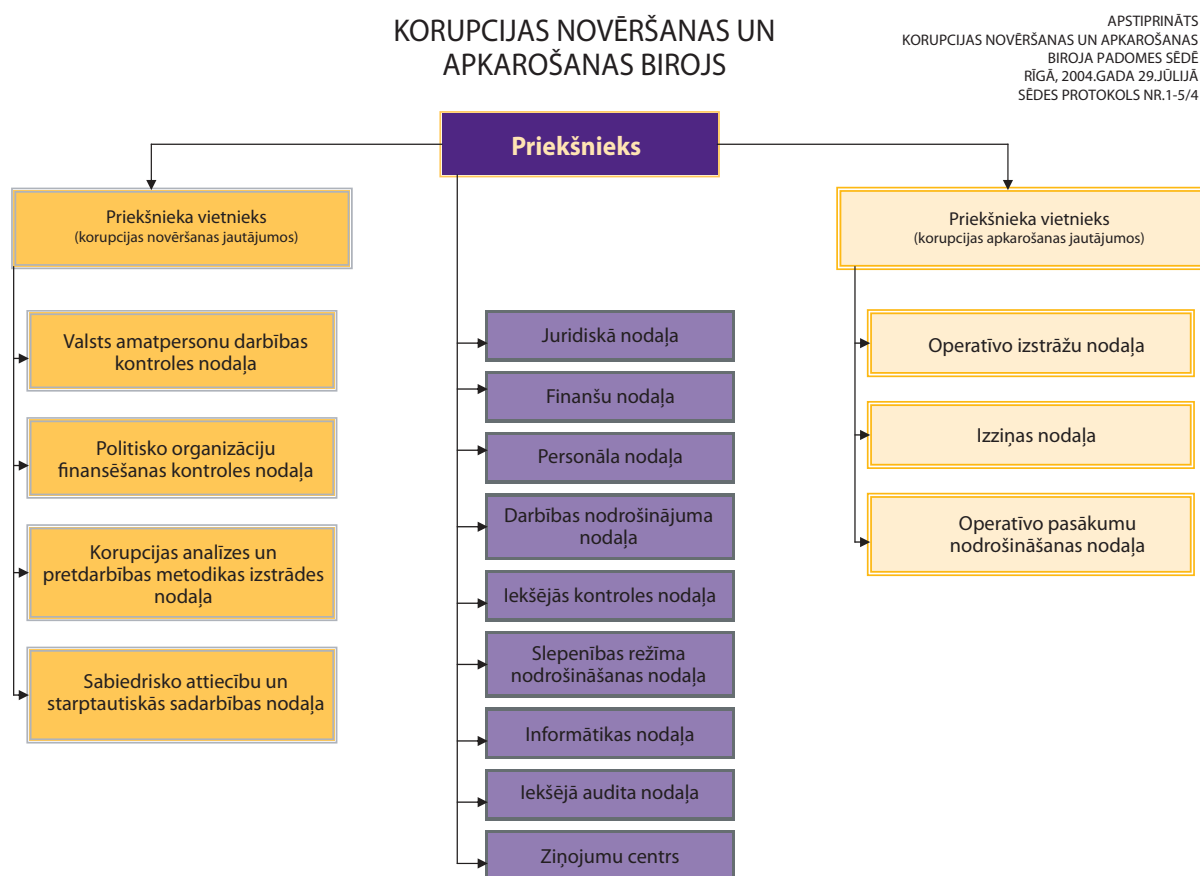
KORUPCIJAS NOVĒRŠANAS UN APKAROŠANAS BIROJS

APSTIPRINĀTS
KORUPCIJAS NOVĒRŠANAS UN APKAROŠANAS BIROJA PADOMES SĒDĒ
RĪGĀ, 2004.GADA 29.JŪLIJĀ
SĒDES PROTOKOLS NR.1-5/4

Priekšnieks

Priekšnieka vietnieks
(korupcijas novēršanas jautājumos)

Valsts amatpersonu darbības kontroles nodaļa

Politisko organizāciju finansēšanas kontroles nodaļa

Korupcijas analīzes un pretdarbības metodikas izstrādes nodaļa

Sabiedrisko attiecību un starptautiskās sadarbības nodaļa

Juridiskā nodaļa

Finanšu nodaļa

Personāla nodaļa

Darbības nodrošinājuma nodaļa

Iekšējās kontroles nodaļa

Slepenības režīma nodrošināšanas nodaļa

Informātikas nodaļa

Iekšējā audita nodaļa

Ziņojumu centrs

Priekšnieka vietnieks
(korupcijas apkarošanas jautājumos)

Operatīvo izstrāžu nodaļa

Izziņas nodaļa

Operatīvo pasākumu nodrošināšanas nodaļa